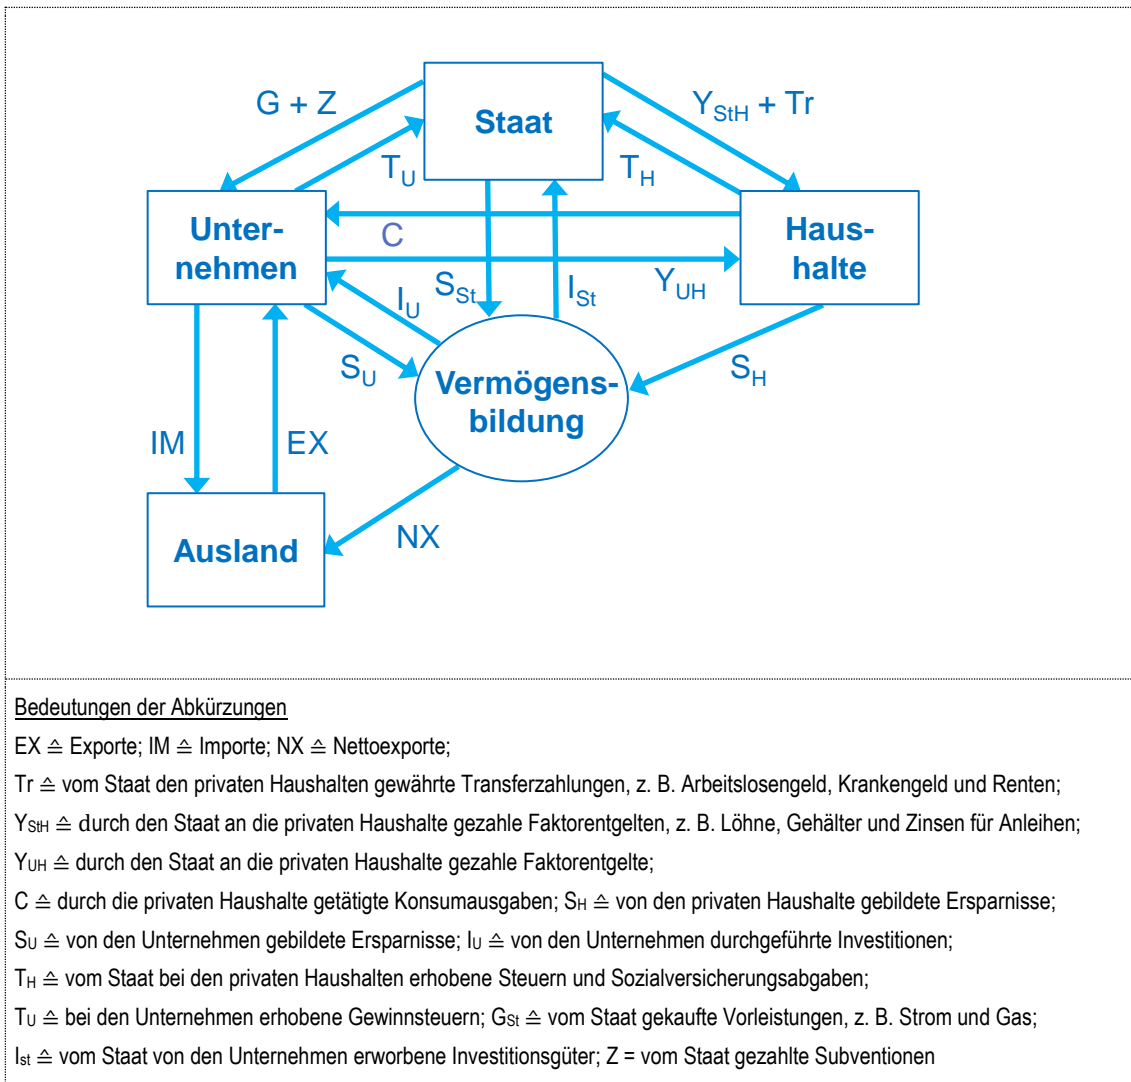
G + Z

Staat

$Y_{StH}$ + Tr

$T_U$

$T_H$

Unter-nehmen

C

Haus-halte

$S_{St}$

$I_{St}$

$Y_{UH}$

$I_U$

$S_U$

Vermögens-bildung

$S_H$

IM

EX

Ausland

NX

Bedeutungen der Abkürzungen

EX ≙ Exporte; IM ≙ Importe; NX ≙ Nettoexporte;

Tr ≙ vom Staat den privaten Haushalten gewährte Transferzahlungen, z. B. Arbeitslosengeld, Krankengeld und Renten;

$Y_{StH}$ ≙ durch den Staat an die privaten Haushalte gezahle Faktorentgelten, z. B. Löhne, Gehälter und Zinsen für Anleihen;

$Y_{UH}$ ≙ durch den Staat an die privaten Haushalte gezahle Faktorentgelte;

C ≙ durch die privaten Haushalte getätigte Konsumausgaben; $S_H$ ≙ von den privaten Haushalte gebildete Ersparnisse;

$S_U$ ≙ von den Unternehmen gebildete Ersparnisse; $I_U$ ≙ von den Unternehmen durchgeführte Investitionen;

$T_H$ ≙ vom Staat bei den privaten Haushalten erhobene Steuern und Sozialversicherungsabgaben;

$T_U$ ≙ bei den Unternehmen erhobene Gewinnsteuern; $G_{St}$ ≙ vom Staat gekaufte Vorleistungen, z. B. Strom und Gas;

$I_{st}$ ≙ vom Staat von den Unternehmen erworbene Investitionsgüter; Z = vom Staat gezahlte Subventionen